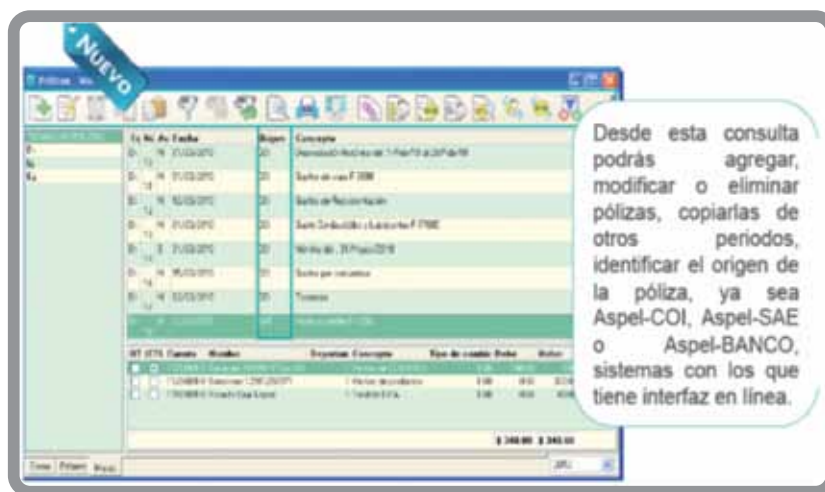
Nuevo

Desde esta consulta podrás agregar, modificar o eliminar pólizas, copiarlas de otros periodos, identificar el origen de la póliza, ya sea Aspel-COI, Aspel-SAE o Aspel-BANCO, sistemas con los que tiene interfaz en línea.

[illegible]